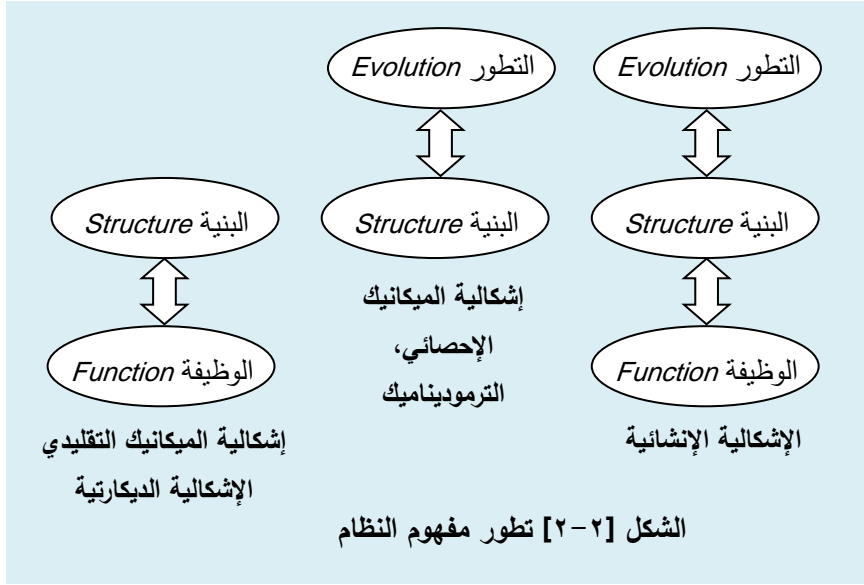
التطور *Evolution*

البنية *Structure*

الوظيفة *Function*

الإشكالية الإنشائية

التطور *Evolution*

البنية *Structure*

إشكالية الميكانيك الإحصائي، الترموديناميك

البنية *Structure*

الوظيفة *Function*

إشكالية الميكانيك التقليدي الإشكالية الديكارتية

الشكل [٢-٢] تطور مفهوم النظام